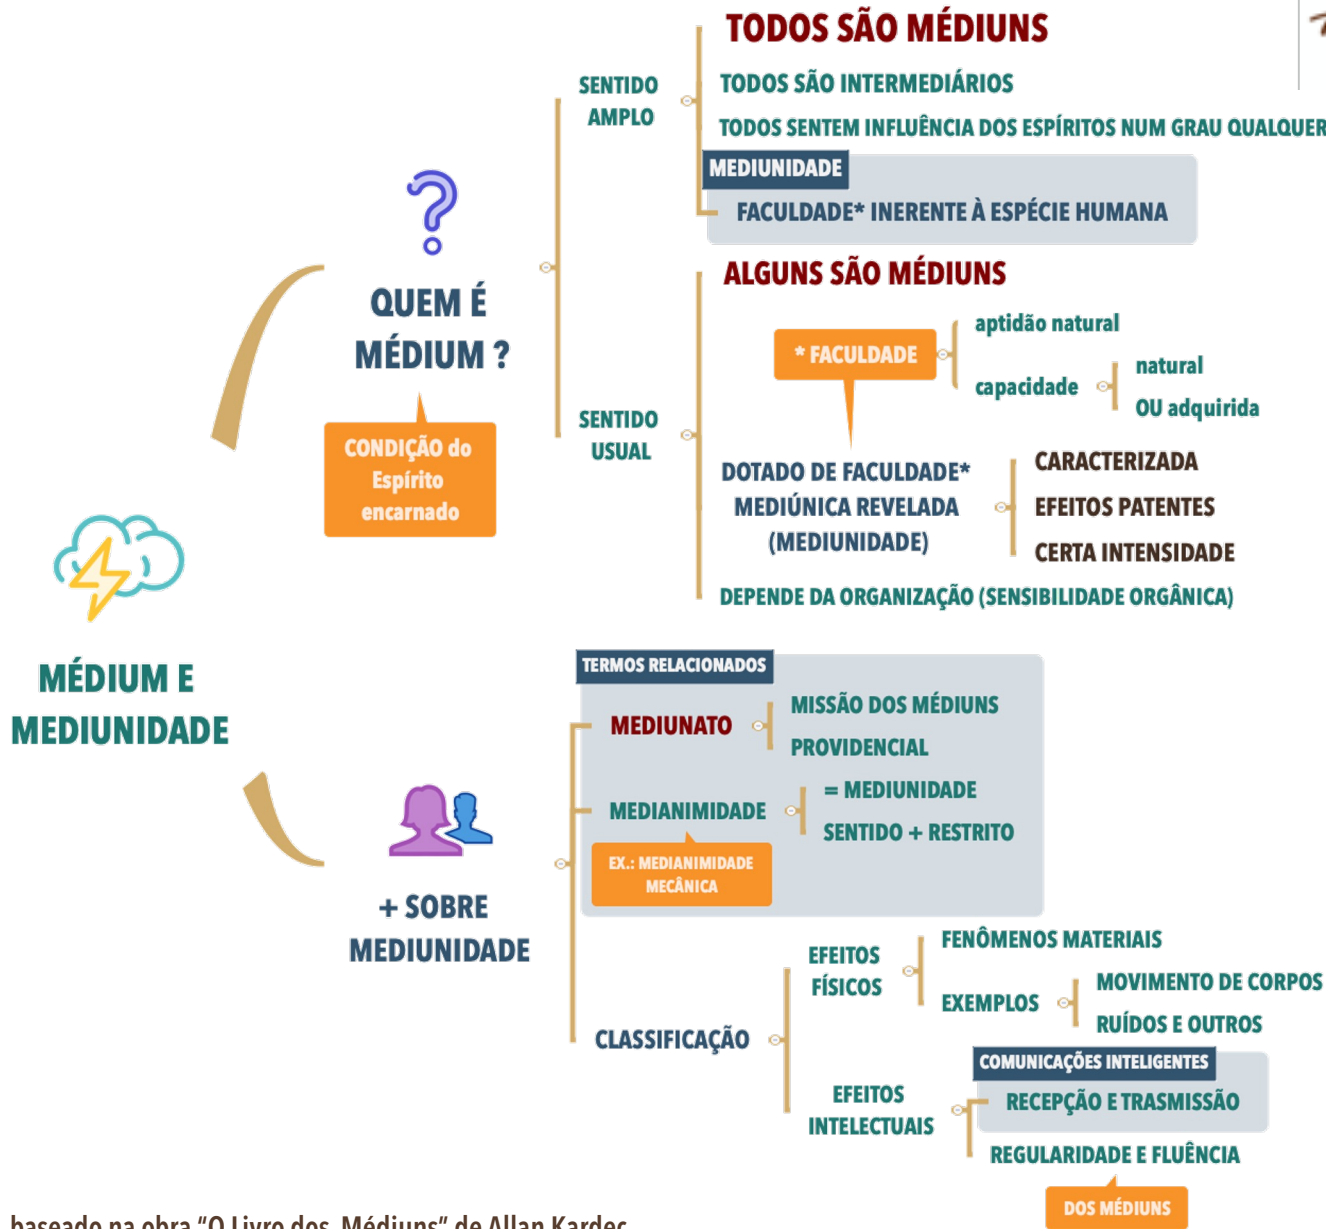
MÉDIUM E MEDIUNIDADE

QUEM É MÉDIUM ?

CONDIÇÃO do Espírito encarnado

SENTIDO AMPLO

TODOS SÃO MÉDIUNS

TODOS SÃO INTERMEDIÁRIOS

TODOS SENTEM INFLUÊNCIA DOS ESPÍRITOS NUM GRAU QUALQUER

MEDIUNIDADE

FACULDADE* INERENTE À ESPÉCIE HUMANA

SENTIDO USUAL

ALGUNS SÃO MÉDIUNS

* FACULDADE

aptidão natural

capacidade

natural

OU adquirida

DOTADO DE FACULDADE* MEDIÚNICA REVELADA (MEDIUNIDADE)

CARACTERIZADA

EFEITOS PATENTES

CERTA INTENSIDADE

DEPENDE DA ORGANIZAÇÃO (SENSIBILIDADE ORGÂNICA)

+ SOBRE MEDIUNIDADE

TERMOS RELACIONADOS

MEDIUNATO

MISSÃO DOS MÉDIUNS

PROVIDENCIAL

MEDIANIMIDADE

= MEDIUNIDADE

SENTIDO + RESTRITO

EX.: MEDIANIMIDADE MECÂNICA

CLASSIFICAÇÃO

EFEITOS FÍSICOS

FENÔMENOS MATERIAIS

EXEMPLOS

MOVIMENTO DE CORPOS

RUÍDOS E OUTROS

EFEITOS INTELECTUAIS

COMUNICAÇÕES INTELIGENTES

RECEPÇÃO E TRASMISSÃO

REGULARIDADE E FLUÊNCIA

DOS MÉDIUNS

baseado na obra "O Livro dos Médiuns" de Allan Kardec